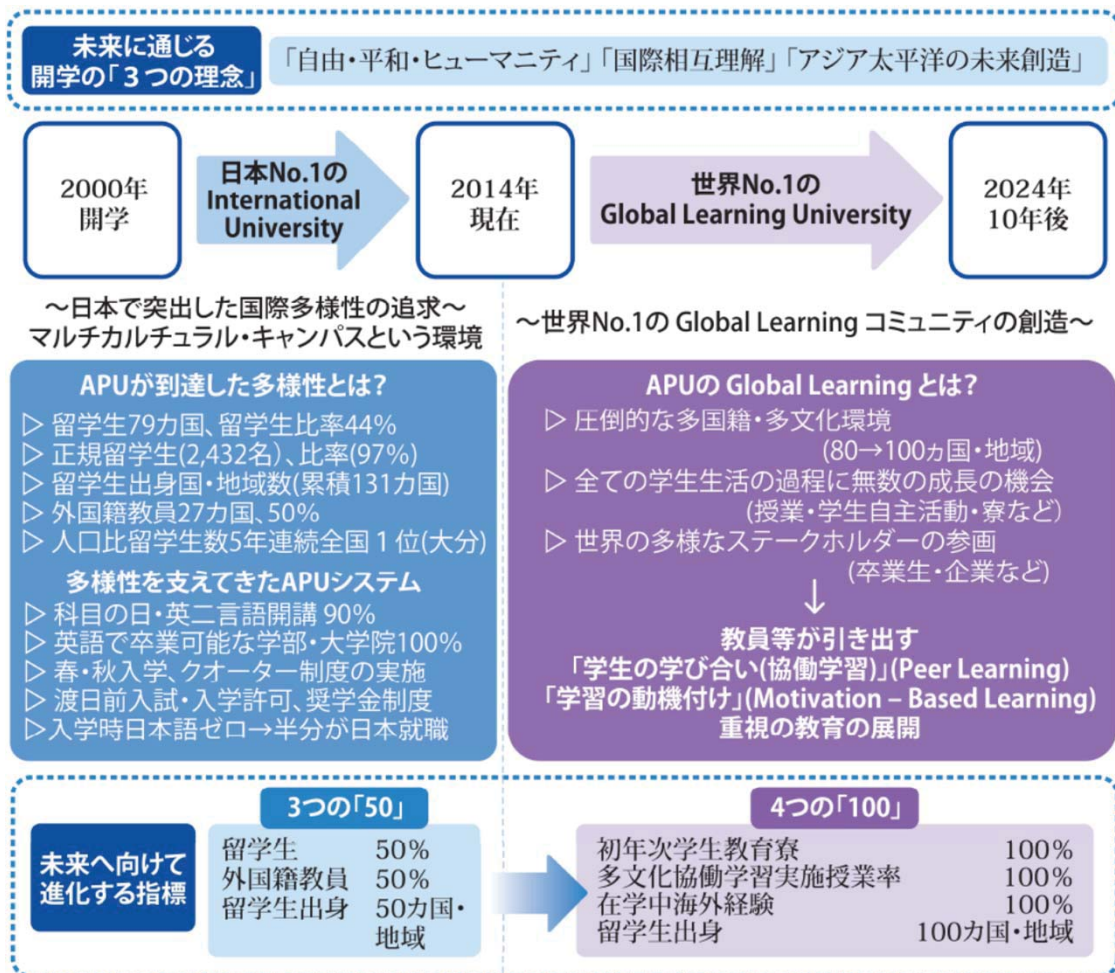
未来に通じる開学の「３つの理念」

「自由・平和・ヒューマニティ」「国際相互理解」「アジア太平洋の未来創造」

2000年
開学

日本No.1の International University

2014年
現在

世界No.1の Global Learning University

2024年
10年後

～日本で突出した国際多様性の追求～
マルチカルチュラル・キャンパスという環境

APUが到達した多様性とは?
▷ 留学生79カ国、留学生比率44%
▷ 正規留学生(2,432名)、比率(97%)
▷ 留学生出身国・地域数(累積131カ国)
▷ 外国籍教員27カ国、50%
▷ 人口比留学生数5年連続全国１位(大分)

多様性を支えてきたAPUシステム
▷ 科目の日・英二言語開講 90%
▷ 英語で卒業可能な学部・大学院100%
▷ 春・秋入学、クオーター制度の実施
▷ 渡日前入試・入学許可、奨学金制度
▷入学時日本語ゼロ→半分が日本就職

～世界No.1の Global Learning コミュニティの創造～

APUの Global Learning とは?
▷ 圧倒的な多国籍・多文化環境
(80→100ヵ国・地域)
▷ 全ての学生生活の過程に無数の成長の機会
(授業・学生自主活動・寮など)
▷ 世界の多様なステークホルダーの参画
(卒業生・企業など)
↓
教員等が引き出す
「学生の学び合い(協働学習)」(Peer Learning)
「学習の動機付け」(Motivation – Based Learning)
重視の教育の展開

未来へ向けて進化する指標

3つの「50」

| 留学生 | 50% |
|---|---|
| 外国籍教員 | 50% |
| 留学生出身 | 50カ国・地域 |

4つの「100」

| 初年次学生教育寮 | 100% |
|---|---|
| 多文化協働学習実施授業率 | 100% |
| 在学中海外経験 | 100% |
| 留学生出身 | 100カ国・地域 |